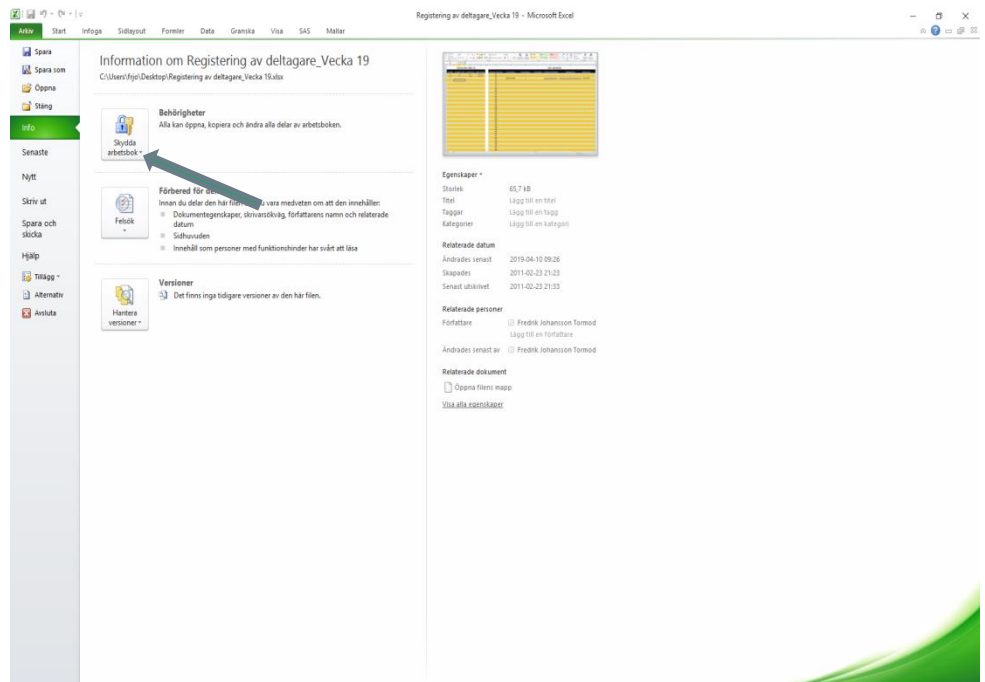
Registering av deltagare_Vecka 19 - Microsoft Excel

Arkiv Start Infoga Sidlayout Formler Data Granska Visa SAS Mallar

Spara
Spara som
Öppna
Stäng
Info
Senaste
Nytt
Skriv ut
Spara och skicka
Hjälp
Tillägg
Alternativ
Avsluta

Information om Registering av deltagare_Vecka 19
C:\Users\frjo\Desktop\Registering av deltagare_Vecka 19.xlsx

Skydda arbetsbok

Behörigheter
Alla kan öppna, kopiera och ändra alla delar av arbetsboken.

Felsök

Förbered för de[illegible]
Innan du delar den här filen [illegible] vara medveten om att den innehåller:
Dokumentegenskaper, skrivarsökväg, författarens namn och relaterade datum
Sidhuvuden
Innehåll som personer med funktionshinder har svårt att läsa

Hantera versioner

Versioner
Det finns inga tidigare versioner av den här filen.

Egenskaper
Storlek 65,7 kB
Titel Lägg till en titel
Taggar Lägg till en tagg
Kategorier Lägg till en kategori

Relaterade datum
Ändrades senast 2019-04-10 09:26
Skapades 2011-02-23 21:23
Senast utskrivet 2011-02-25 21:33

Relaterade personer
Författare Fredrik Johansson Tormod
Lägg till en författare
Ändrades senast av Fredrik Johansson Tormod

Relaterade dokument
Öppna filens mapp

Visa alla egenskaper